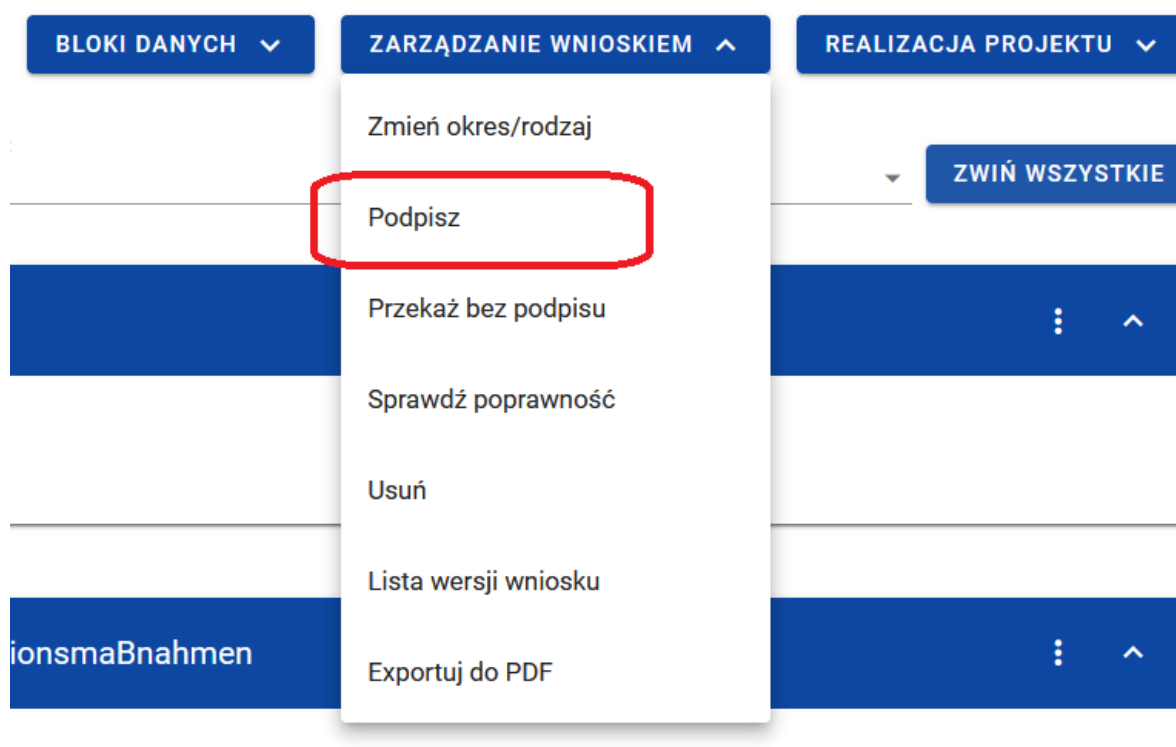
BLOKI DANYCH

ZARZĄDZANIE WNIOSKIEM

REALIZACJA PROJEKTU

Zmień okres/rodzaj

ZWIŃ WSZYSTKIE

Podpisz

Przekaż bez podpisu

Sprawdź poprawność

Usuń

Lista wersji wniosku

ionsmaBnahmen

Exportuj do PDF